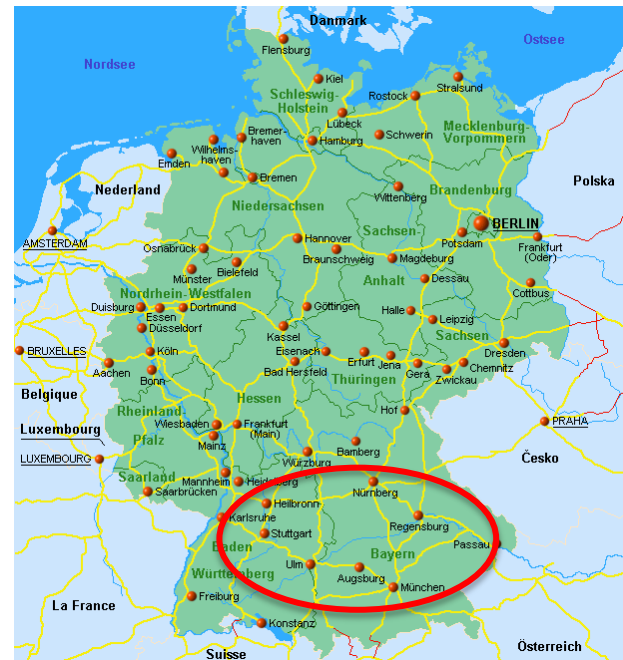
Danmark
Ostsee
Nordsee
Flensburg
Kiel
Schleswig-Holstein
Rostock
Stralsund
Lübeck
Schwerin
Mecklenburg-Vorpommern
Bremerhaven
Wilhelmshaven
Hamburg
Emden
Bremen
Nederland
Polska
Wittenberg
Brandenburg
Niedersachsen
BERLIN
AMSTERDAM
Osnabrück
Hannover
Sachsen-Anhalt
Potsdam
Frankfurt (Oder)
Braunschweig
Magdeburg
Münster
Bielefeld
Dessau
Cottbus
Nordrhein-Westfalen
Duisburg
Essen
Dortmund
Göttingen
Halle
Leipzig
Düsseldorf
Sachsen
BRUXELLES
Köln
Kassel
Eisenach
Erfurt
Jena
Dresden
Aachen
Bonn
Gera
Chemnitz
Zwickau
Bad Hersfeld
Thüringen
Belgique
Hessen
Rheinland-Pfalz
Hof
Wiesbaden
Frankfurt (Main)
Luxembourg
Mainz
PRAHA
LUXEMBOURG
Bamberg
Česko
Würzburg
Saarland
Mannheim
Heidelberg
Saarbrücken
Nürnberg
Heilbronn
Karlsruhe
Regensburg
Stuttgart
Baden-Württemberg
Bayern
Passau
Ulm
Augsburg
München
La France
Freiburg
Konstanz
Österreich
Suisse